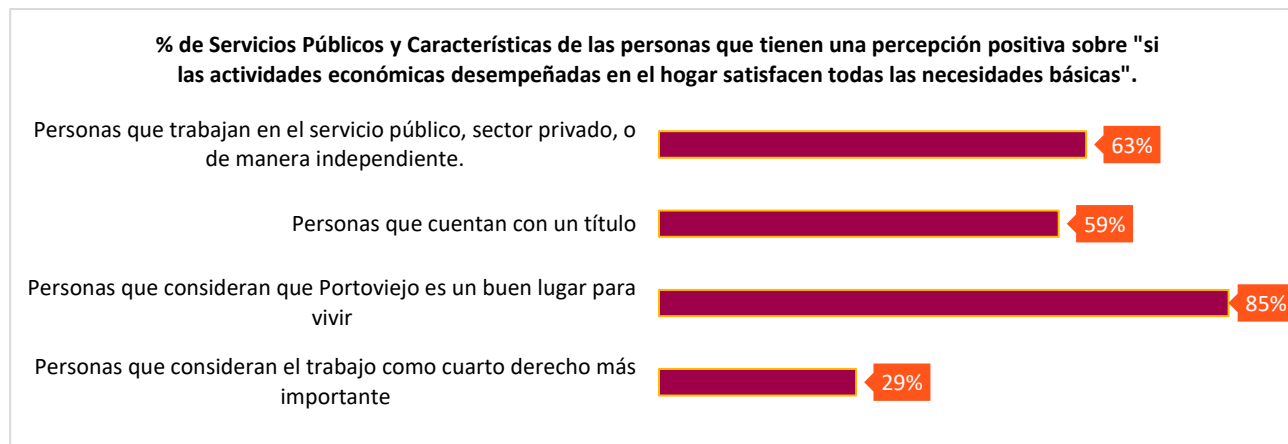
% de Servicios Públicos y Características de las personas que tienen una percepción positiva sobre "si las actividades económicas desempeñadas en el hogar satisfacen todas las necesidades básicas".

Personas que trabajan en el servicio público, sector privado, o de manera independiente. 63%

Personas que cuentan con un título 59%

Personas que consideran que Portoviejo es un buen lugar para vivir 85%

Personas que consideran el trabajo como cuarto derecho más importante 29%